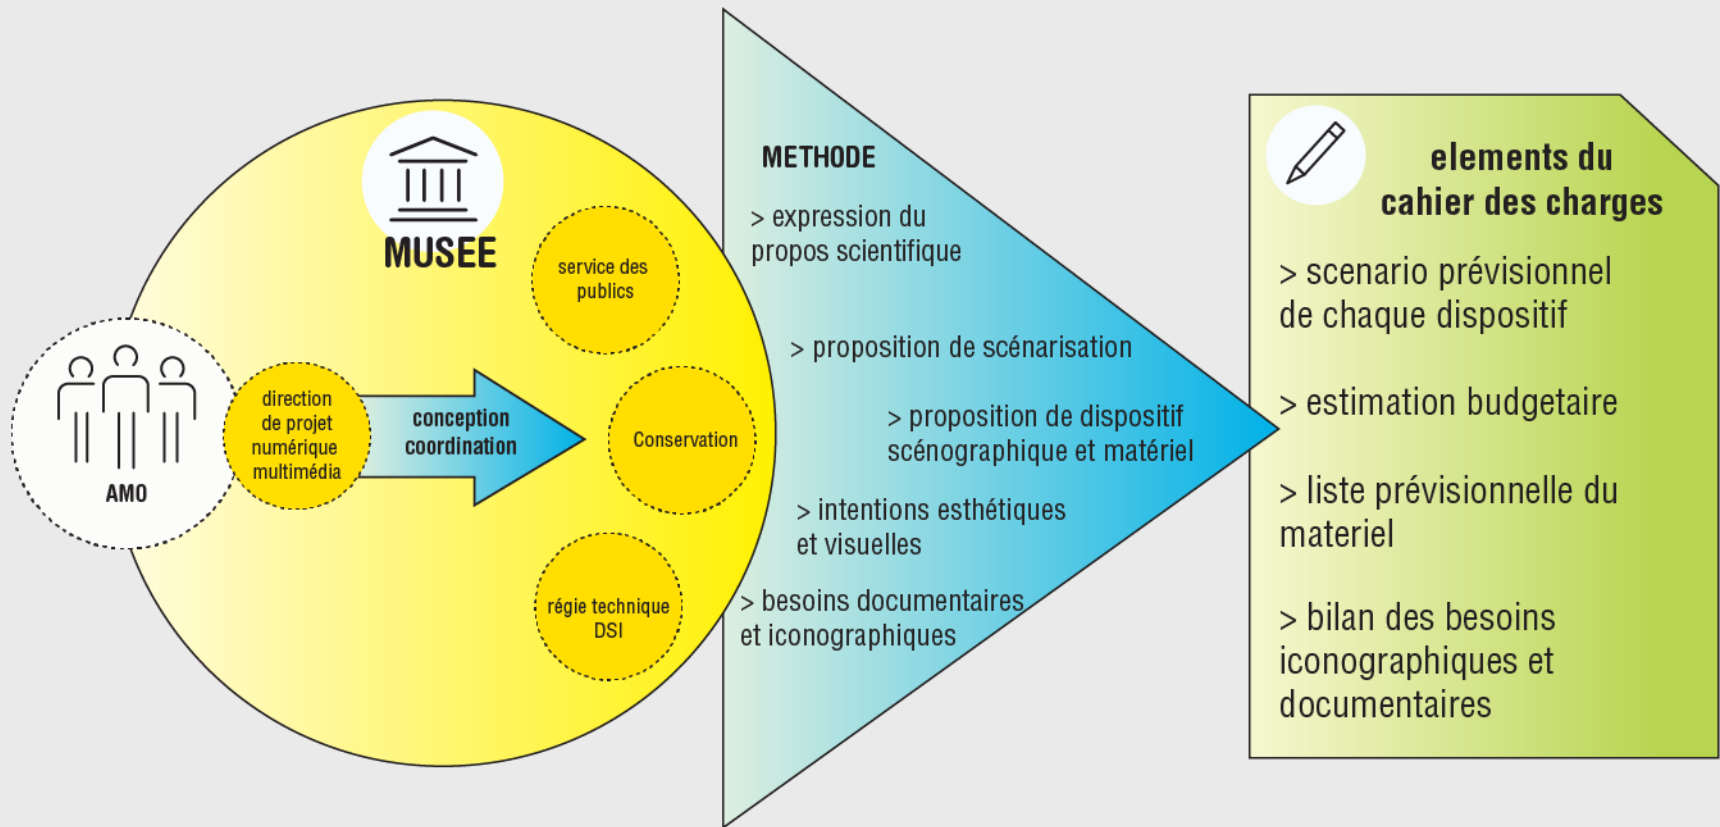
MUSEE

service des publics

AMO

direction de projet numérique multimédia

conception coordination

Conservation

régie technique DSI

METHODE

> expression du propos scientifique

> proposition de scénarisation

> proposition de dispositif scénographique et matériel

> intentions esthétiques et visuelles

> besoins documentaires et iconographiques

elements du cahier des charges

> scenario prévisionnel de chaque dispositif

> estimation budgetaire

> liste prévisionnelle du materiel

> bilan des besoins iconographiques et documentaires